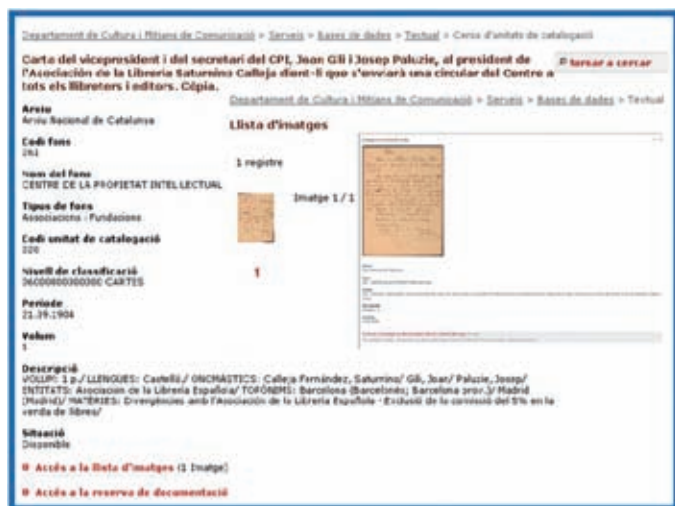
Departament de Cultura i Mitjans de Comunicació > Serveis > Bases de dades > Textual > Cerca d'unitats de catalogació

Carta del vicepresident i del secretari del CPI, Joan Gili i Josep Paluzie, al president de l'Asociación de la Librería Saturnino Calleja dient-li que s'enviarà una circular del Centre a tots els llibreters i editors. Còpia.

Tornar a cercar

Departament de Cultura i Mitjans de Comunicació > Serveis > Bases de dades > Textual

Arxiu
Arxiu Nacional de Catalunya

Codi fons
262

Nom del fons
CENTRE DE LA PROPIETAT INTEL·LECTUAL

Tipus de fons
Associacions - Fundacions

Codi unitat de catalogació
220

Nivell de classificació
06000000300000 CARTES

Període
21.39.1904

Volum
1

Llista d'imatges

1 registre

Imatge 1 / 1

1

Descripció
VOLUM: 1 p./ LLENGUES: Castellà/ ONOMÀSTICS: Calleja Fernández, Saturnino/ Gili, Joan/ Paluzie, Josep/ ENTITATS: Asociación de la Librería Española/ TOPÒNIMS: Barcelona (Barcelonès); Barcelona prov.)/ Madrid (Madrid)/ MATÈRIES: Divergències amb l'Asociación de la Librería Española - Exclusió de la comissió del 5% en la venda de llibres/

Situació
Disponible

Accés a la llista d'imatges (1 Imatge)

Accés a la reserva de documentació